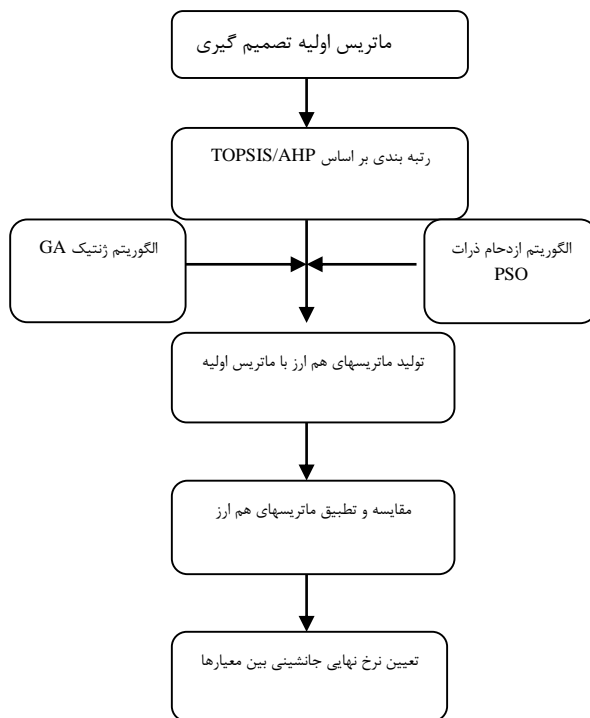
ماتریس اولیه تصمیم گیری

رتبه بندی بر اساس TOPSIS/AHP

الگوریتم ژنتیک GA

الگوریتم ازدحام ذرات PSO

تولید ماتریسهای هم ارز با ماتریس اولیه

مقایسه و تطبیق ماتریسهای هم ارز

تعیین نرخ نهایی جانشینی بین معیارها